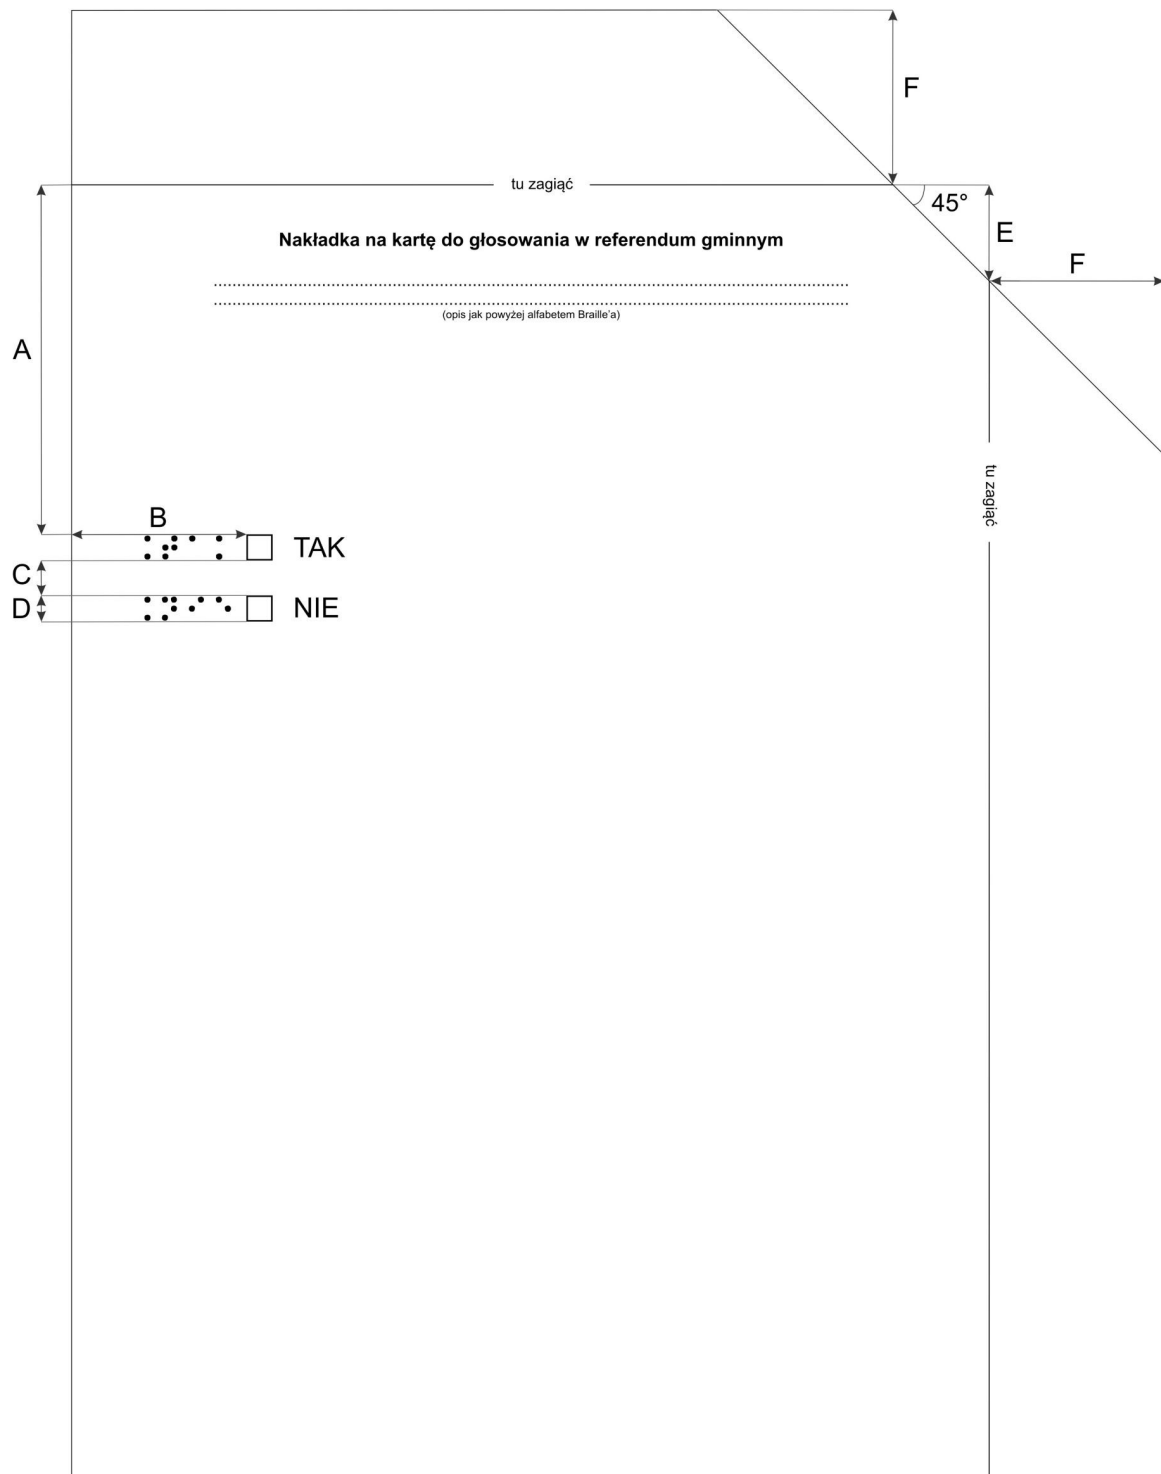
F

tu zagiąć

45°

E

F

Nakładka na kartę do głosowania w referendum gminnym

..........................................................................................................................................

..........................................................................................................................................
(opis jak powyżej alfabetem Braille'a)

A

tu zagiąć

B

TAK

C

D

NIE